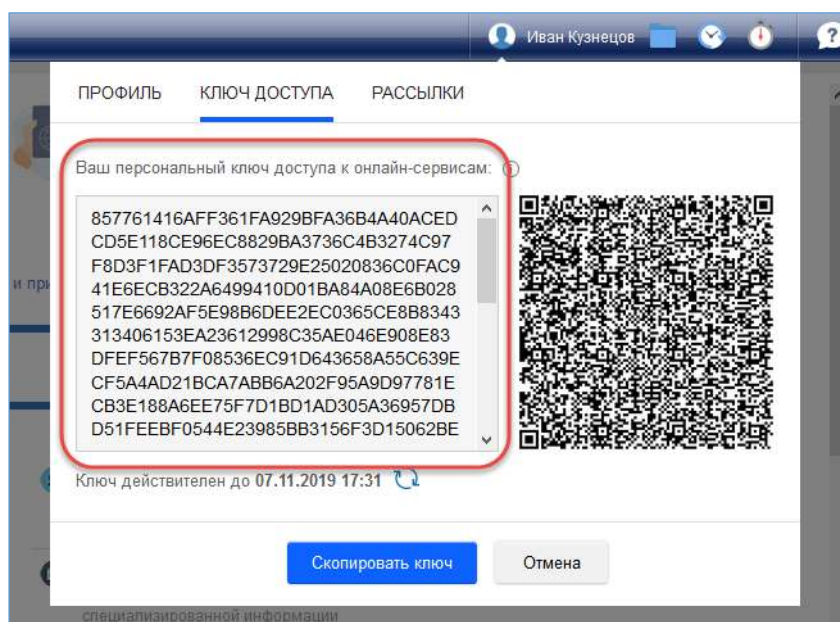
Иван Кузнецов

ПРОФИЛЬ КЛЮЧ ДОСТУПА РАССЫЛКИ

Ваш персональный ключ доступа к онлайн-сервисам:

857761416AFF361FA929BFA36B4A40ACED
CD5E118CE96EC8829BA3736C4B3274C97
F8D3F1FAD3DF3573729E25020836C0FAC9
41E6ECB322A6499410D01BA84A08E6B028
517E6692AF5E98B6DEE2EC0365CE8B8343
313406153EA23612998C35AE046E908E83
DFEF567B7F08536EC91D643658A55C639E
CF5A4AD21BCA7ABB6A202F95A9D97781E
CB3E188A6EE75F7D1BD1AD305A36957DB
D51FEEBF0544E23985BB3156F3D15062BE

Ключ действителен до 07.11.2019 17:31

и при

Скопировать ключ Отмена

специализированной информации